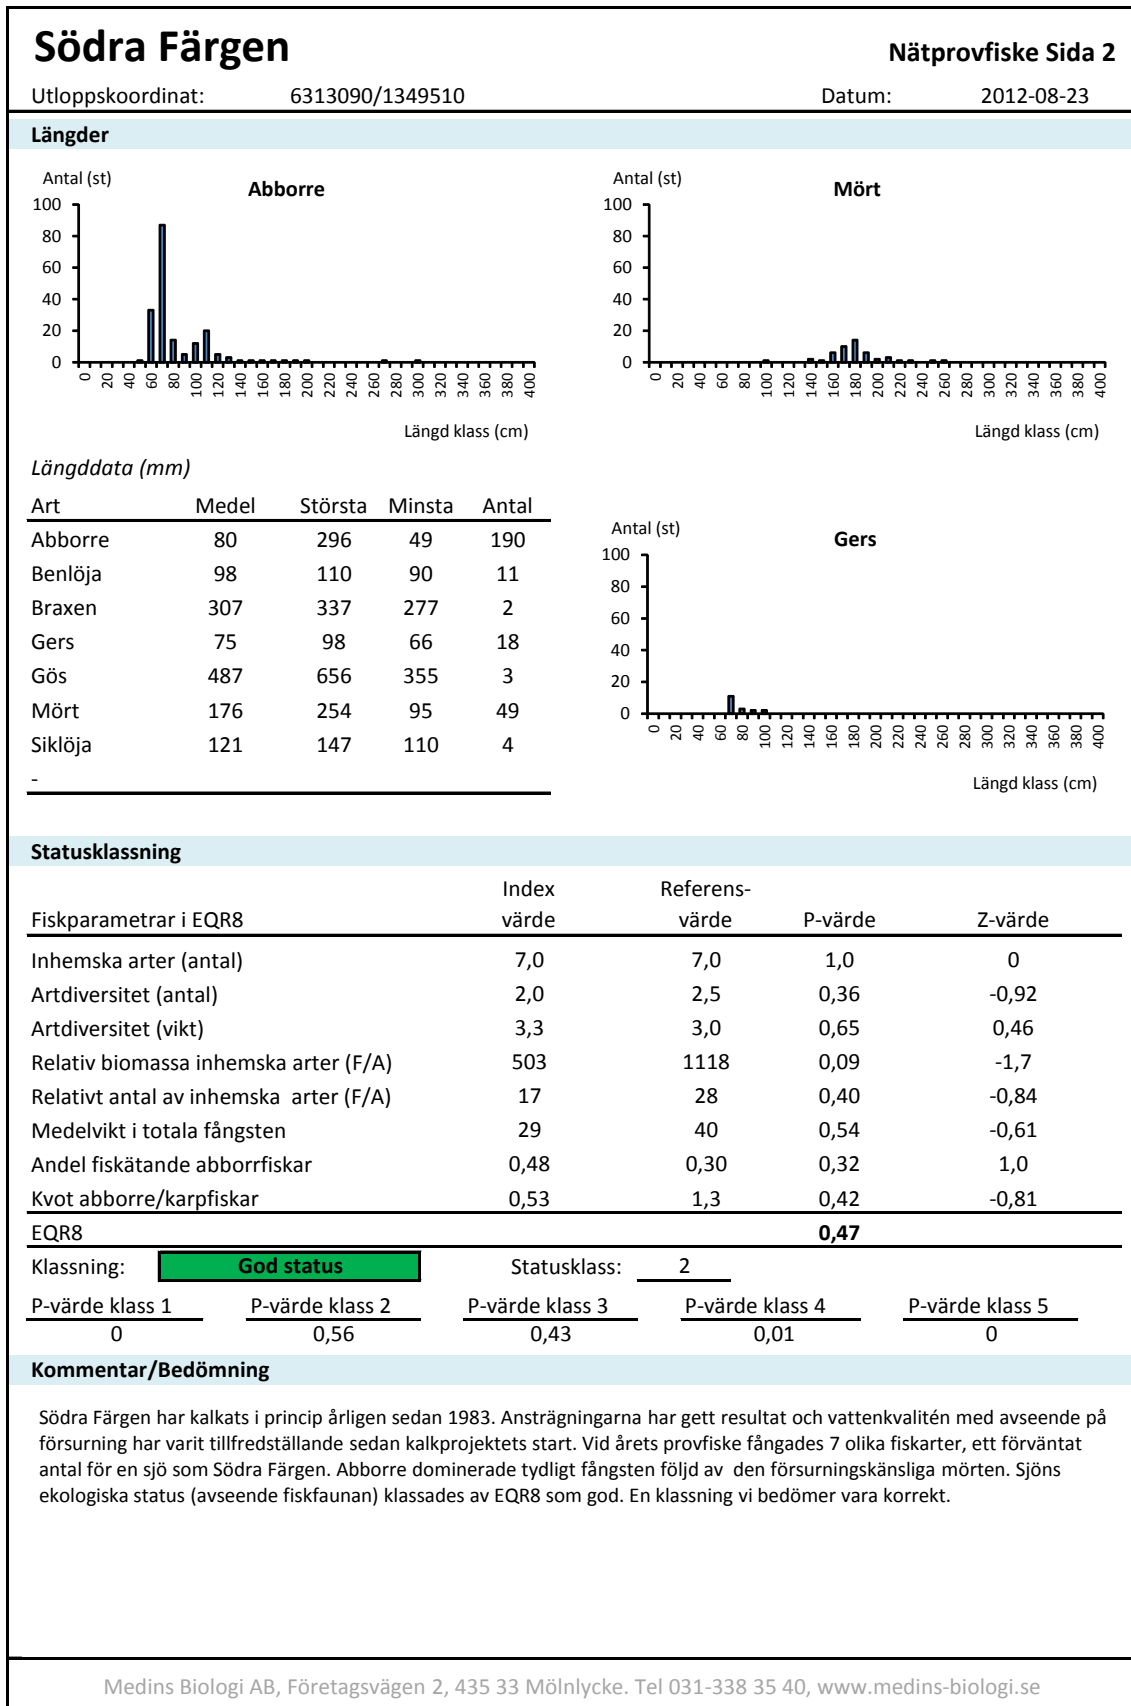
Södra Färgen

Nätprovfiske Sida 2

Utloppskoordinat: 6313090/1349510

Datum: 2012-08-23

Längder

Antal (st)

Abborre

100
80
60
40
20
0

0 20 40 60 80 100 120 140 160 180 200 220 240 260 280 300 320 340 360 380 400

Längd klass (cm)

Antal (st)

Mört

100
80
60
40
20
0

0 20 40 60 80 100 120 140 160 180 200 220 240 260 280 300 320 340 360 380 400

Längd klass (cm)

Längddata (mm)

| Art | Medel | Största | Minsta | Antal |
|---|---|---|---|---|
| Abborre | 80 | 296 | 49 | 190 |
| Benlöja | 98 | 110 | 90 | 11 |
| Braxen | 307 | 337 | 277 | 2 |
| Gers | 75 | 98 | 66 | 18 |
| Gös | 487 | 656 | 355 | 3 |
| Mört | 176 | 254 | 95 | 49 |
| Siklöja | 121 | 147 | 110 | 4 |
| - | | | | |

Antal (st)

Gers

100
80
60
40
20
0

0 20 40 60 80 100 120 140 160 180 200 220 240 260 280 300 320 340 360 380 400

Längd klass (cm)

Statusklassning

| Fiskparametrar i EQR8 | Index värde | Referens- värde | P-värde | Z-värde |
|---|---|---|---|---|
| Inhemska arter (antal) | 7,0 | 7,0 | 1,0 | 0 |
| Artdiversitet (antal) | 2,0 | 2,5 | 0,36 | -0,92 |
| Artdiversitet (vikt) | 3,3 | 3,0 | 0,65 | 0,46 |
| Relativ biomassa inhemska arter (F/A) | 503 | 1118 | 0,09 | -1,7 |
| Relativt antal av inhemska arter (F/A) | 17 | 28 | 0,40 | -0,84 |
| Medelvikt i totala fångsten | 29 | 40 | 0,54 | -0,61 |
| Andel fiskätande abborrfiskar | 0,48 | 0,30 | 0,32 | 1,0 |
| Kvot abborre/karpfiskar | 0,53 | 1,3 | 0,42 | -0,81 |
| EQR8 | | | 0,47 | |

Klassning: God status Statusklass: 2

| P-värde klass 1 | P-värde klass 2 | P-värde klass 3 | P-värde klass 4 | P-värde klass 5 |
|---|---|---|---|---|
| 0 | 0,56 | 0,43 | 0,01 | 0 |

Kommentar/Bedömning

Södra Färgen har kalkats i princip årligen sedan 1983. Ansträgningarna har gett resultat och vattenkvalitén med avseende på försurning har varit tillfredställande sedan kalkprojektets start. Vid årets provfiske fångades 7 olika fiskarter, ett förväntat antal för en sjö som Södra Färgen. Abborre dominerade tydligt fångsten följd av den försurningskänsliga mörten. Sjöns ekologiska status (avseende fiskfaunan) klassades av EQR8 som god. En klassning vi bedömer vara korrekt.

Medins Biologi AB, Företagsvägen 2, 435 33 Mölnlycke. Tel 031-338 35 40, www.medins-biologi.se